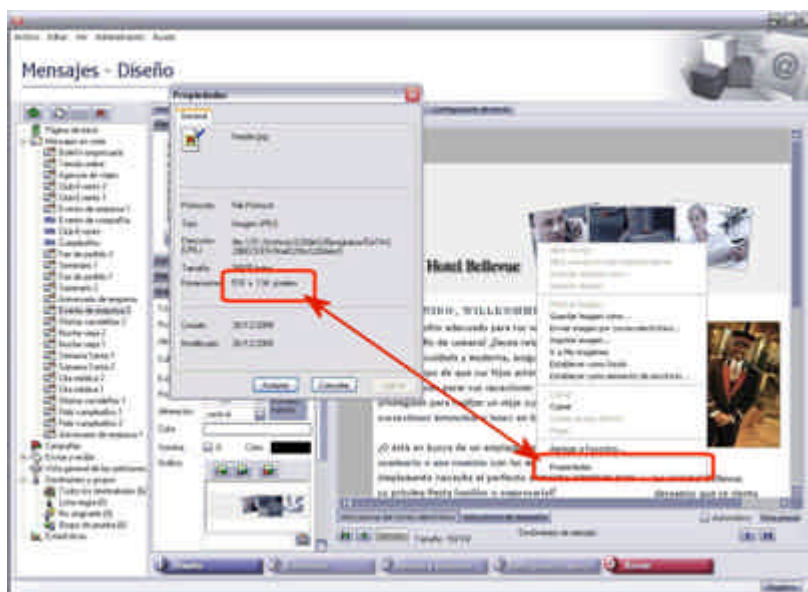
Mensajes - Diseño

Propiedades

General

Protocolo
Tipo
Dirección (URL)
Tamaño
Dimensiones

Creado
Modificado

Aceptar
Cancelar

Hotel Bellevue

Guardar imagen como...
Enviar imagen por correo electrónico...
Imprimir imagen...
Ir a Mis imágenes
Establecer como fondo

Copiar

Agregar a Favoritos...
Propiedades

Alineación
Color
Estilo